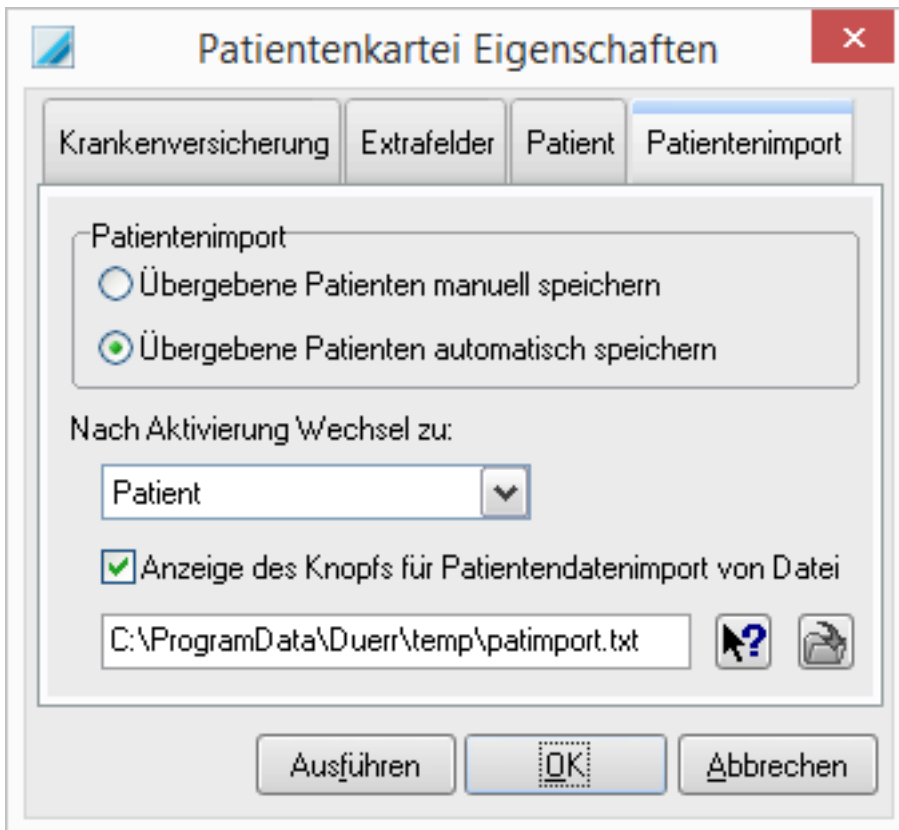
Patientenkartei Eigenschaften

Krankenversicherung | Extrafelder | Patient | Patientenimport

Patientenimport

Übergebene Patienten manuell speichern

Übergebene Patienten automatisch speichern

Nach Aktivierung Wechsel zu:

Patient

Anzeige des Knopfs für Patientendatenimport von Datei

C:\ProgramData\Duerr\temp\patimport.txt

Ausführen | OK | Abbrechen